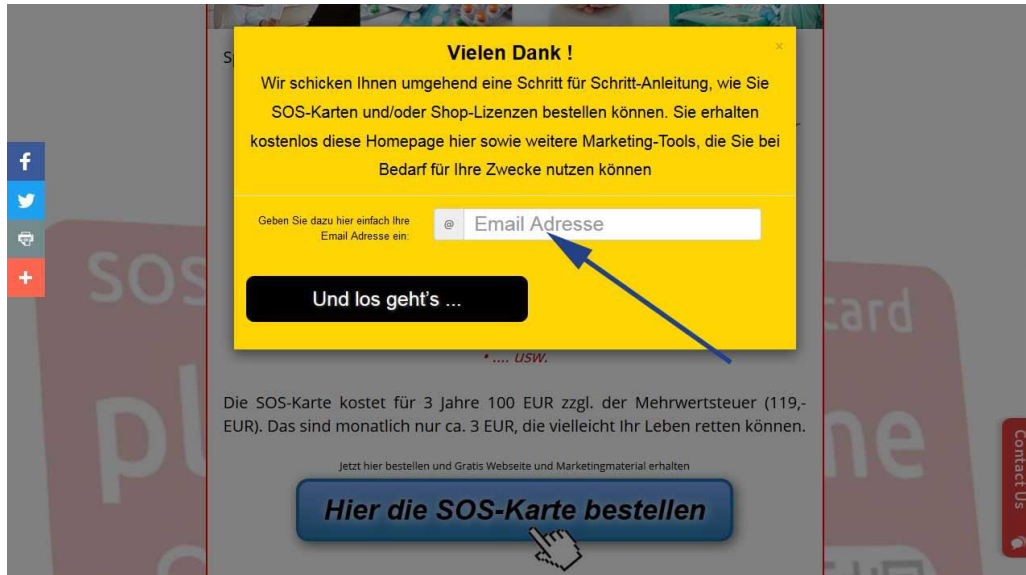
Vielen Dank !

Wir schicken Ihnen umgehend eine Schritt für Schritt-Anleitung, wie Sie SOS-Karten und/oder Shop-Lizenzen bestellen können. Sie erhalten kostenlos diese Homepage hier sowie weitere Marketing-Tools, die Sie bei Bedarf für Ihre Zwecke nutzen können

×

Geben Sie dazu hier einfach Ihre Email Adresse ein:

@ Email Adresse

Und los geht's ...

• .... usw.

Die SOS-Karte kostet für 3 Jahre 100 EUR zzgl. der Mehrwertsteuer (119,- EUR). Das sind monatlich nur ca. 3 EUR, die vielleicht Ihr Leben retten können.

Jetzt hier bestellen und Gratis Webseite und Marketingmaterial erhalten

Hier die SOS-Karte bestellen

Contact Us